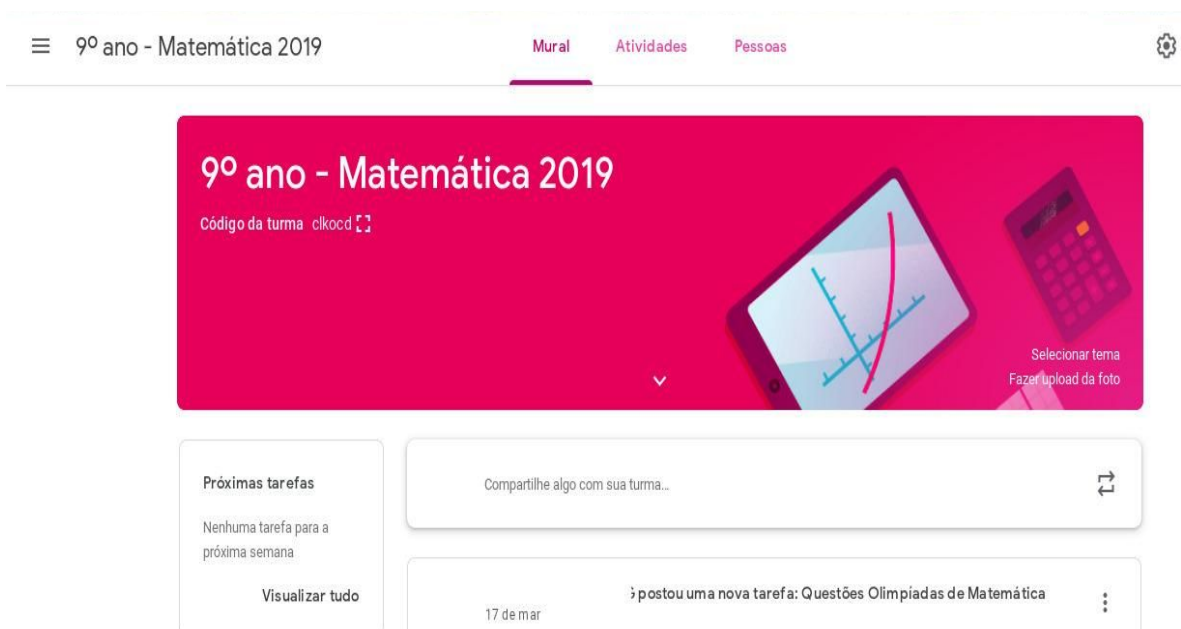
9º ano - Matemática 2019

Mural Atividades Pessoas

9º ano - Matemática 2019

Código da turma clkocd

Selecionar tema
Fazer upload da foto

Próximas tarefas

Nenhuma tarefa para a próxima semana

Visualizar tudo

Compartilhe algo com sua turma...

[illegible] postou uma nova tarefa: Questões Olimpíadas de Matemática

17 de mar